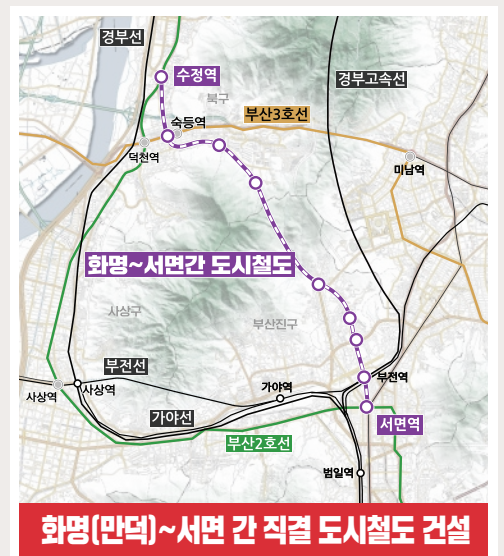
경부선
수정역
북구
경부고속선
숙등역
부산3호선
덕천역
미남역
화명~서면간 도시철도
사상구
부산진구
부전선
사상역
사상역
가야역
부전역
가야선
서면역
부산2호선
범일역
화명(만덕)~서면 간 직결 도시철도 건설